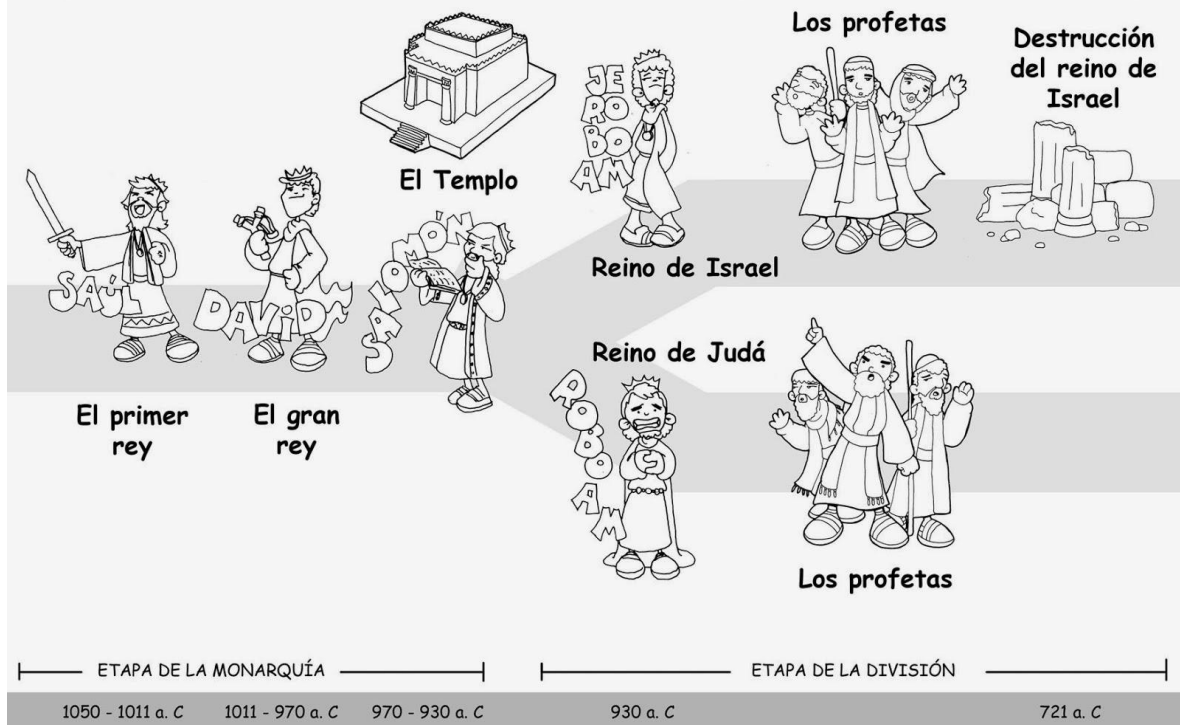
Los profetas

Destrucción del reino de Israel

JEROBOAM

El Templo

SAÚL

DAVID

SALOMÓN

Reino de Israel

Reino de Judá

ROBOAM

El primer rey

El gran rey

Los profetas

ETAPA DE LA MONARQUÍA

ETAPA DE LA DIVISIÓN

1050 - 1011 a. C 1011 - 970 a. C 970 - 930 a. C 930 a. C 721 a. C